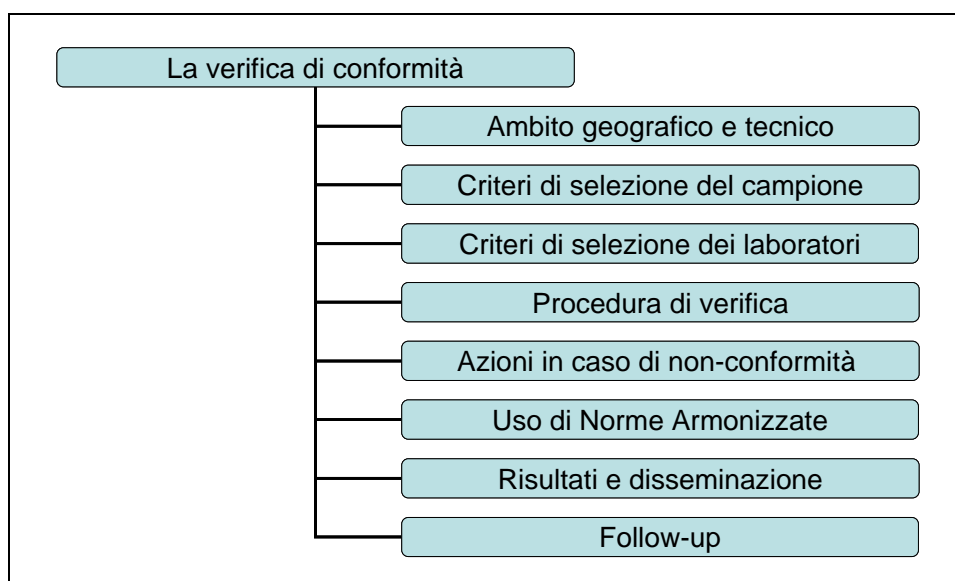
La verifica di conformità

Ambito geografico e tecnico

Criteri di selezione del campione

Criteri di selezione dei laboratori

Procedura di verifica

Azioni in caso di non-conformità

Uso di Norme Armonizzate

Risultati e disseminazione

Follow-up